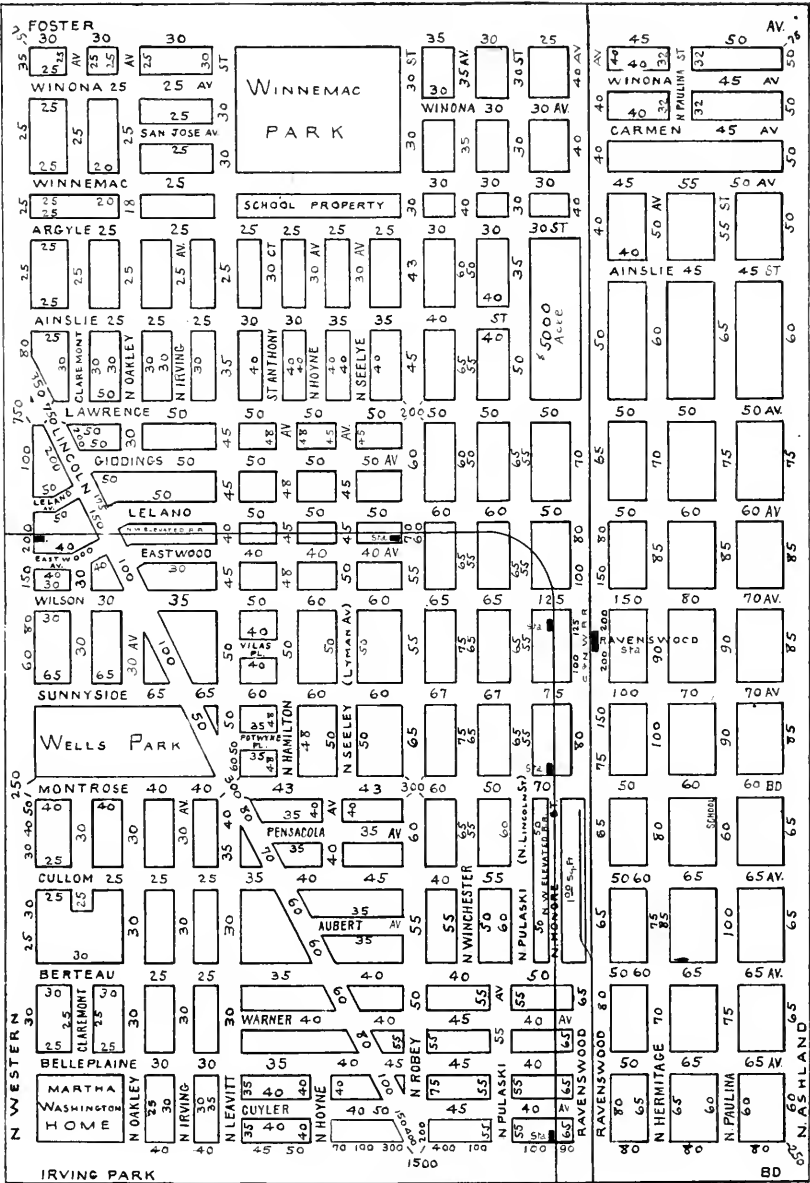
FOSTER 30 30 30 35 30 25 45 50 AV.
35 25 AV 25 AV 25 ST WINNEMAC PARK 30 ST 30 35 AV 30 ST 40 AV 40 32 N PAULINA ST 32
WINONA 25 25 AV WINONA 30 30 AV. WINONA 45 AV
25 25 SAN JOSE AV. 30 35 40 40 32 32
25 20 25 CARMEN 45 AV 50
WINNEMAC 25 SCHOOL PROPERTY 30 30 30 45 55 50 AV
25 25 20 18 30 40 30 50 AV 55 ST
ARGYLE 25 25 25 CT 25 AV 25 AV 25 30 30 30 ST 40
25 25 AV. 25 30 30 30 43 60 35 AINSLIE 45 45 ST
25 40 $5000 Acre
AINSLIE 25 25 25 30 30 35 35 40 ST
80 25 CLAREMONT 30 30 N OAKLEY 30 30 N IRVING 30 35 40 ST ANTHONY 40 40 N HOYNE N SEELYE 45 65 55 40 50 50 60 60
50 50
750 LAWRENCE 50 48 AV 48 AV 45 200 50 50 50 50 50 50 AV.
100 LINCOLN 50 50 40 GIDDINGS 50 50 50 50 AV 60 60 65 70 65 70 75
LELAND AV. 50 LELAND 50 45 50 45 60 60 50
200 40 N.W. ELEVATED R.R. 40 45 STA 50 60 60 60 AV
EASTWOOD AV. EASTWOOD 40 40 40 AV 55 55 80
150 40 30 40 100 30 45 48 50 45 55 100 150 85 85
WILSON 30 35 50 60 60 65 65 125 150 80 70 AV.
30 30 AV 100 40 VILAS PL. 40 (Lyman Av) 50 75 Sta 125 100 C.N.W.R.R. 200 RAVENSWOOD Sta 90 90 85
60 65 65 50 50 50 55
SUNNYSIDE 65 65 50 60 60 60 67 67 75 100 70 70 AV
WELLS PARK 35 FOTHERS PL. 35 N HAMILTON 48 N SEELEY 50 65 75 55 80 150 100 90 85
250 60 50 Sta 75
MONTROSE 40 40 43 43 300 60 50 70 50 60 60 BD
30 40 40 30 40 35 AV 40 60 65 65 60 (N. Lincoln St.) 65 80 SCHOOL 60
25 PENSACOLA 35 AV 35 40
CULLOM 25 25 25 35 40 45 40 55 50 60 65 65 AV.
25 30 30 30 60 35 AUBERT AV 35 55 N WINCHESTER 50 60 N PULASKI N.W. ELEVATED R.R. N HONORE 120 Sq. Ft. 65 75 85 100
30 60
BERTEAU 25 25 35 40 40 50 50 60 65 65 AV.
N WESTERN 30 30 CLAREMONT 25 25 30 WARNER 40 60 50 45 55 55 65 80 70 75
25 25 45 40 AV 65
BELLEPLAINE 30 30 35 40 45 55 50 65 65 AV.
MARTHA WASHINGTON HOME N OAKLEY 25 30 N IRVING 35 35 N LEAVITT 35 40 40 40 N HOYNE 40 N ROBEY 75 55 N PULASKI 55 65 RAVENSWOOD N HERMITAGE 80 65 65 65 N PAULINA 65 65 60 N. ASHLAND
CUYLER 40 50 45 55 55 Sta 65 65
40 40 45 50 70 100 300 150 200 400 100 100 90 80 80 80 250
IRVING PARK 1500 BD